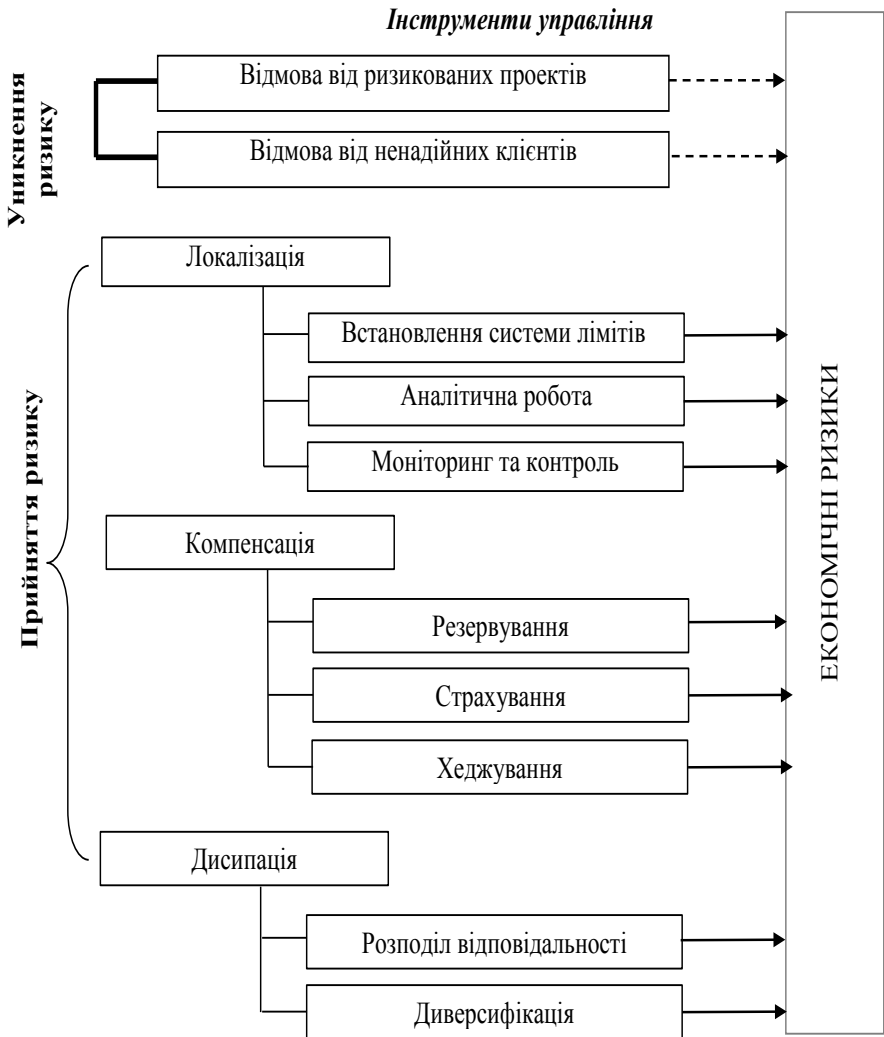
Інструменти управління

Уникнення ризику

Відмова від ризикованих проектів

Відмова від ненадійних клієнтів

Прийняття ризику

Локалізація

Встановлення системи лімітів

Аналітична робота

Моніторинг та контроль

Компенсація

Резервування

Страхування

Хеджування

Дисипація

Розподіл відповідальності

Диверсифікація

ЕКОНОМІЧНІ РИЗИКИ